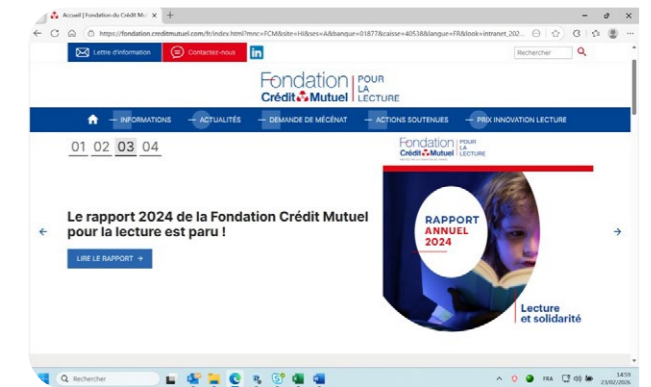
Accueil | Fondation du Crédit Mu ×  +

https://fondation.creditmutuel.com/fr/index.html?mnc=FCM&site=HI&ses=A&banque=01877&caisse=40538&langue=FR&look=intranet_202...

Lettre d'information  Contactez-nous  in  Rechercher

Fondation Crédit Mutuel POUR LA LECTURE

INFORMATIONS  ACTUALITÉS  DEMANDE DE MÉCÉNAT  ACTIONS SOUTENUES  PRIX INNOVATION LECTURE

01 02 03 04

Le rapport 2024 de la Fondation Crédit Mutuel pour la lecture est paru !

LIRE LE RAPPORT →

Fondation Crédit Mutuel POUR LA LECTURE

RAPPORT ANNUEL 2024

Lecture et solidarité

Rechercher

FRA 14:59 23/02/2026